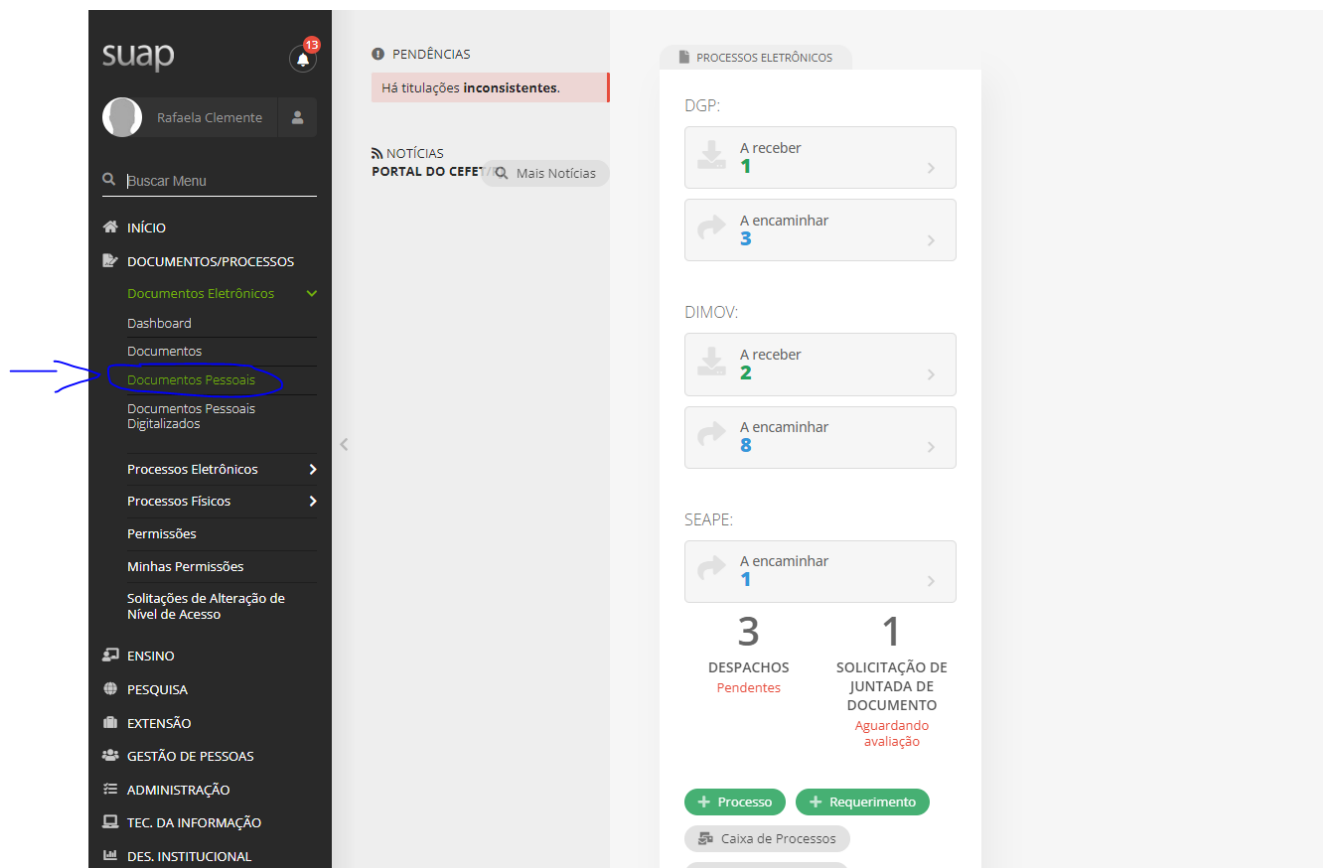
suap

13

Rafaela Clemente

Buscar Menu

INÍCIO

DOCUMENTOS/PROCESSOS

Documentos Eletrônicos

Dashboard

Documentos

Documentos Pessoais

Documentos Pessoais Digitalizados

Processos Eletrônicos

Processos Físicos

Permissões

Minhas Permissões

Solitações de Alteração de Nível de Acesso

ENSINO

PESQUISA

EXTENSÃO

GESTÃO DE PESSOAS

ADMINISTRAÇÃO

TEC. DA INFORMAÇÃO

DES. INSTITUCIONAL

PENDÊNCIAS

Há titulações **inconsistentes**.

NOTÍCIAS

PORTAL DO CEFET

Mais Notícias

PROCESSOS ELETRÔNICOS

DGP:

A receber
1

A encaminhar
3

DIMOV:

A receber
2

A encaminhar
8

SEAPE:

A encaminhar
1

3
DESPACHOS
Pendentes

1
SOLICITAÇÃO DE JUNTADA DE DOCUMENTO
Aguardando avaliação

Processo

Requerimento

Caixa de Processos